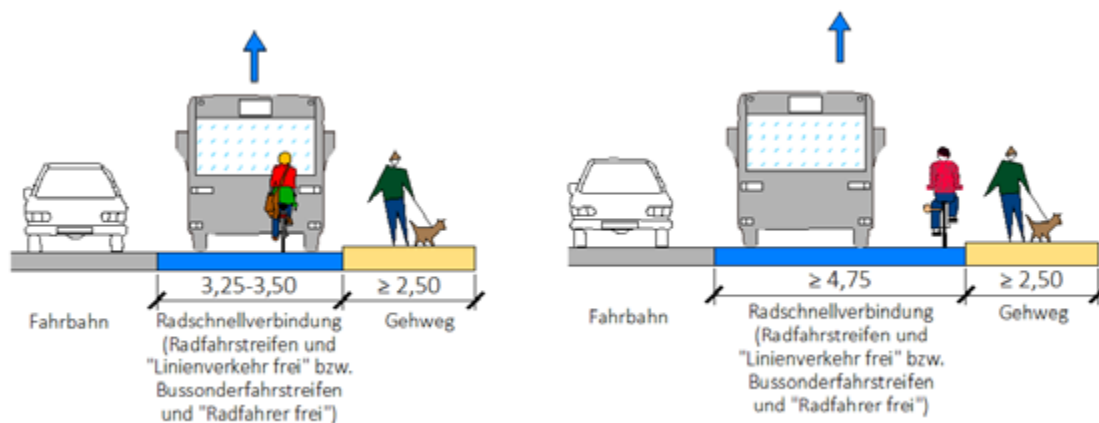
3,25-3,50

≥ 2,50

Fahrbahn

Radschnellverbindung (Radfahrstreifen und "Linienverkehr frei" bzw. Bussonderfahrstreifen und "Radfahrer frei")

Gehweg

≥ 4,75

≥ 2,50

Fahrbahn

Radschnellverbindung (Radfahrstreifen und "Linienverkehr frei" bzw. Bussonderfahrstreifen und "Radfahrer frei")

Gehweg